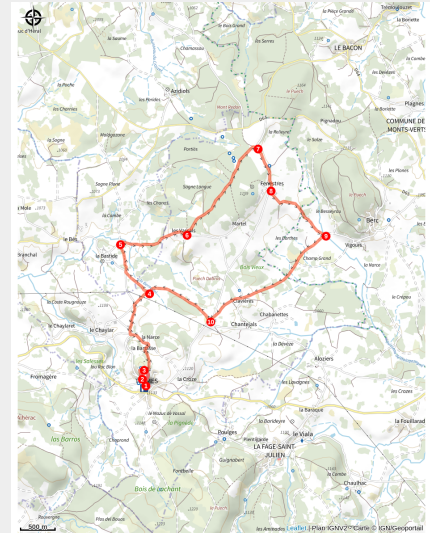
uc d'Henri
Trémoulaguet
la Besette
le Fage Grande
LE BACON
la Sauvage
Aubinetic
Aubinets
les Chenes
les Sagne
Malagazanne
la Pecke
Fenestres
COMMUNE DE MONTS-VERTS
Plaignes
Bete
Vigouls
Champ Grand
les Cheniès
la Bastide
le Bès
le Chaylaret
le Chaylar
la Narce
la Bastide
Chabanettes
Chantejals
Fromagère
Aluziers
la Croze
les Fougères
les Crozes
la Bataque
la Fouillarade
Douges
LA FAGE SAINT-JULIEN
le Viala
Chaulhac
Bois de Jachant
Fontbelle
Fabrèges
1
2
3
4
5
6
7
8
9
10
500 m
Leaflet | Plan IGNv2 © Carte © IGN/Geoportail